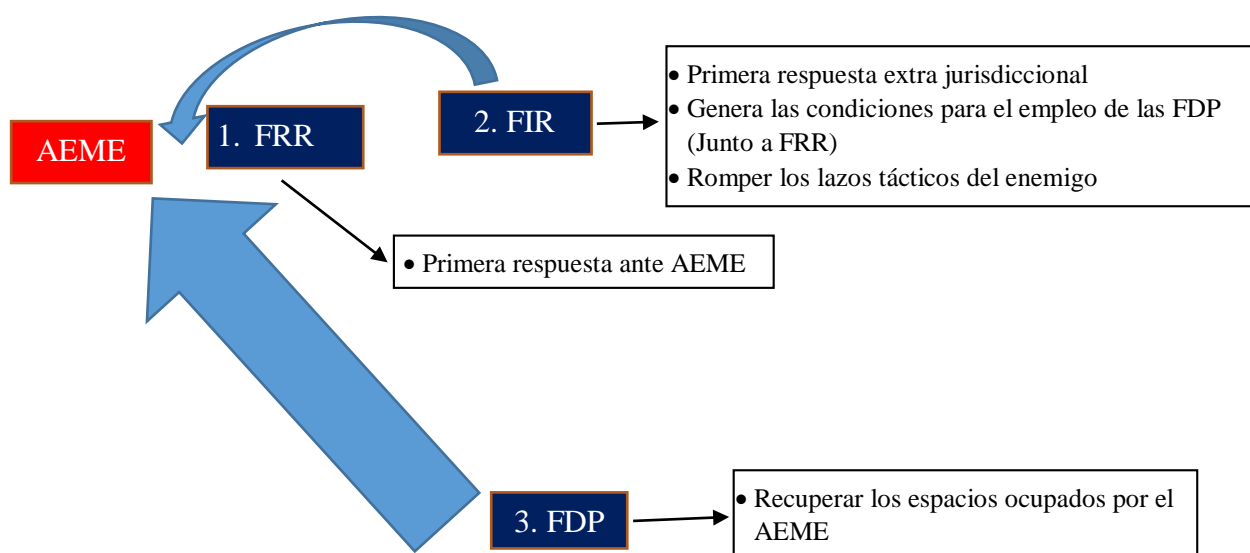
AEME

1. FRR

2. FIR

• Primera respuesta extra jurisdiccional
• Genera las condiciones para el empleo de las FDP (Junto a FRR)
• Romper los lazos tácticos del enemigo

• Primera respuesta ante AEME

3. FDP

• Recuperar los espacios ocupados por el AEME